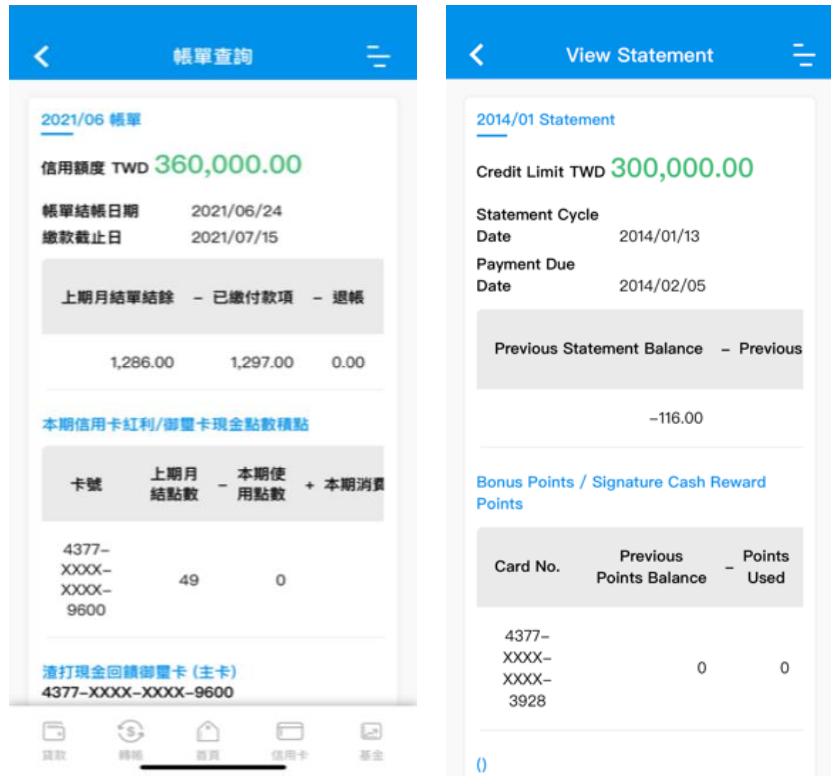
帳單查詢

2021/06 帳單

信用額度 TWD 360,000.00

帳單結帳日期 2021/06/24
繳款截止日 2021/07/15

| 上期月結單結餘 | – 已繳付款項 | – 退帳 |
|---|---|---|
| 1,286.00 | 1,297.00 | 0.00 |

本期信用卡紅利/御璽卡現金點數積點

| 卡號 | 上期月結點數 | – 本期使用點數 | + 本期消費 |
|---|---|---|---|
| 4377–XXXX–XXXX–9600 | 49 | 0 | |

渣打現金回饋御璽卡 (主卡)
4377–XXXX–XXXX–9600

貸款 轉帳 首頁 信用卡 基金

View Statement

2014/01 Statement

Credit Limit TWD 300,000.00

Statement Cycle Date 2014/01/13
Payment Due Date 2014/02/05

| Previous Statement Balance | – Previous |
|---|---|
| –116.00 | |

Bonus Points / Signature Cash Reward Points

| Card No. | Previous Points Balance | – Points Used |
|---|---|---|
| 4377–XXXX–XXXX–3928 | 0 | 0 |

()